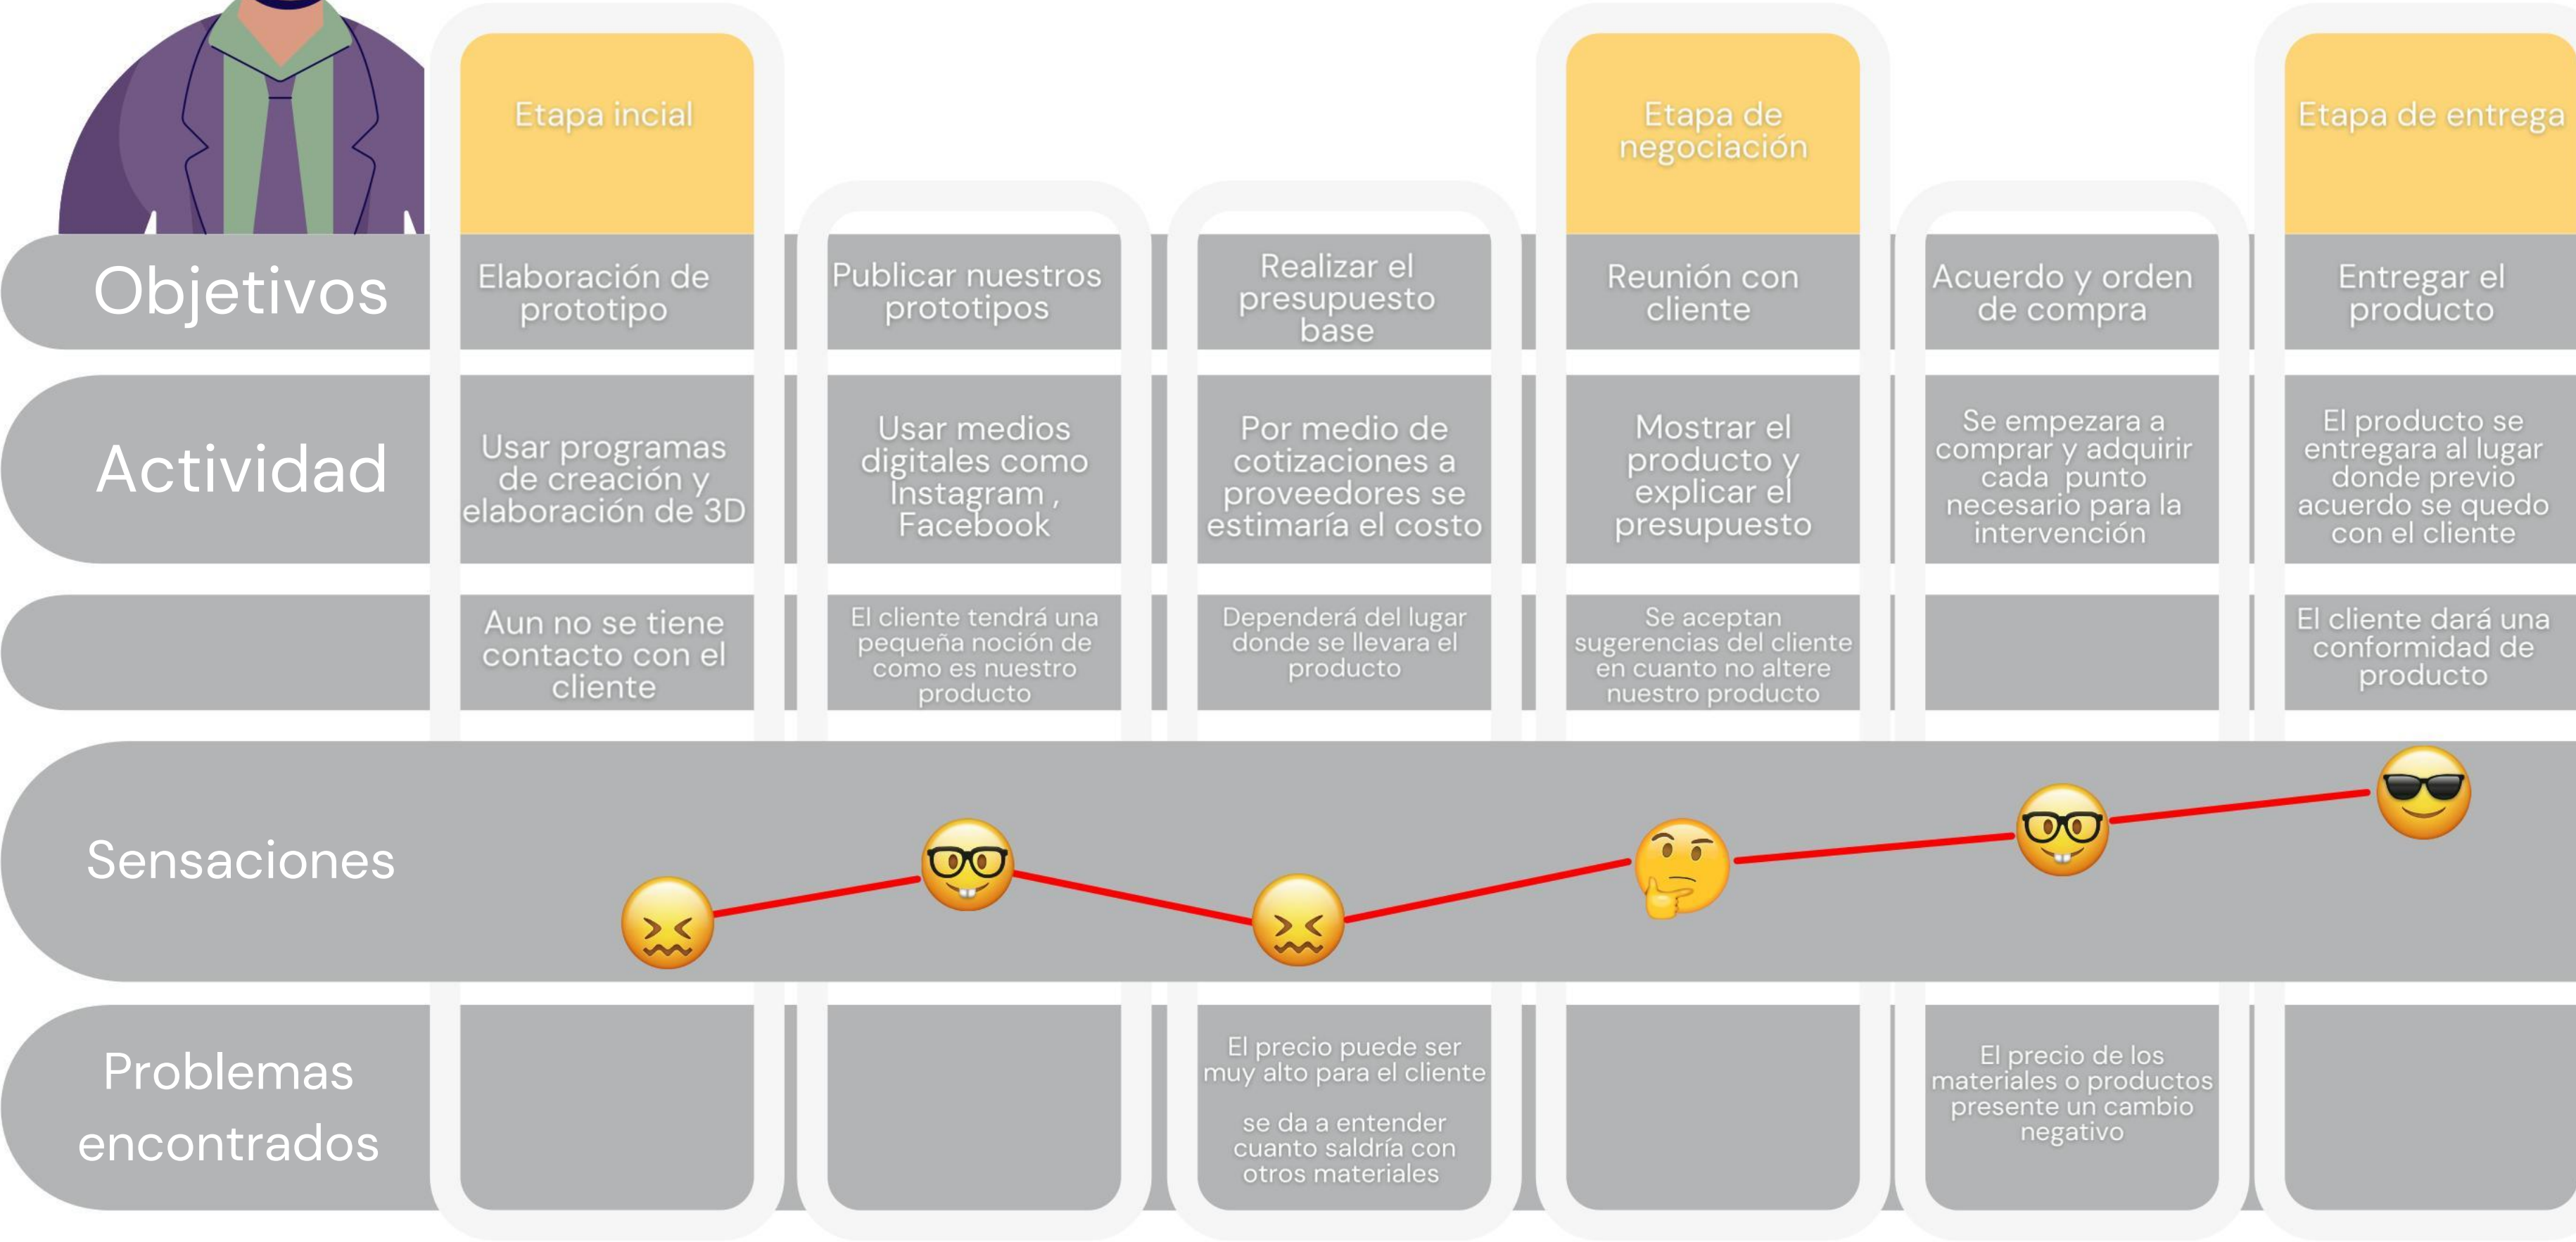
| | Etapa incial | | | Etapa de negociación | | Etapa de entrega |
|---|---|---|---|---|---|---|
| Objetivos | Elaboración de prototipo | Publicar nuestros prototipos | Realizar el presupuesto base | Reunión con cliente | Acuerdo y orden de compra | Entregar el producto |
| Actividad | Usar programas de creación y elaboración de 3D | Usar medios digitales como Instagram , Facebook | Por medio de cotizaciones a proveedores se estimaría el costo | Mostrar el producto y explicar el presupuesto | Se empezara a comprar y adquirir cada punto necesario para la intervención | El producto se entregara al lugar donde previo acuerdo se quedo con el cliente |
| | Aun no se tiene contacto con el cliente | El cliente tendrá una pequeña noción de como es nuestro producto | Dependerá del lugar donde se llevara el producto | Se aceptan sugerencias del cliente en cuanto no altere nuestro producto | | El cliente dará una conformidad de producto |
| Sensaciones | | | | | | |
| Problemas encontrados | | | El precio puede ser muy alto para el cliente<br><br>se da a entender cuanto saldría con otros materiales | | El precio de los materiales o productos presente un cambio negativo | |